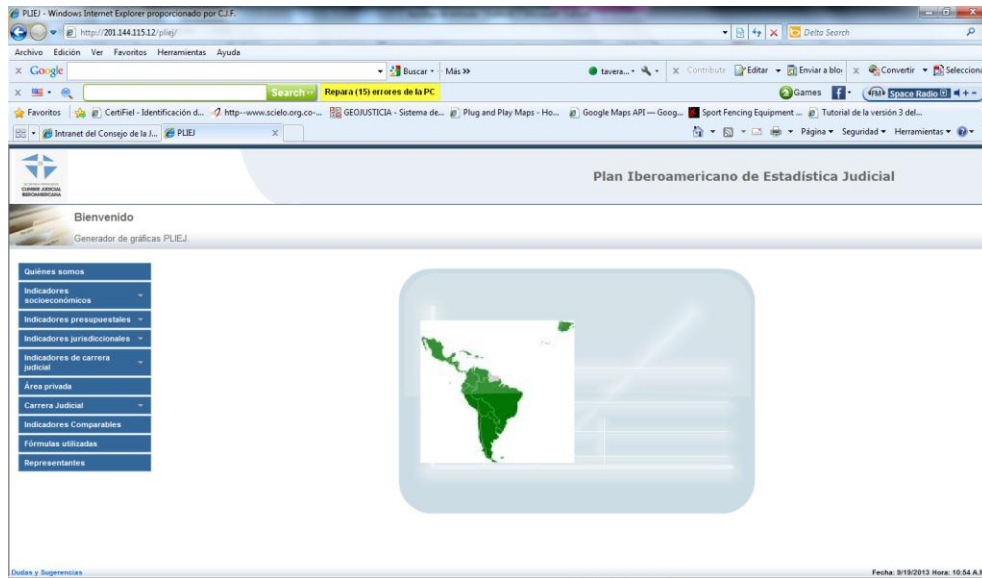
PLIEJ - Windows Internet Explorer proporcionado por C.I.F.

http://201.144.115.12/pliej/

Delta Search

Archivo Edición Ver Favoritos Herramientas Ayuda

Google Buscar Más »

tavera... Contribute Editar Enviar a blo Convertir Selecciona

Search Repara (15) errores de la PC

Games Space Radio

Favoritos CertiFiel - Identificación d... http--www.scielo.org.co-... GEOJUSTICIA - Sistema de... Plug and Play Maps - Ho... Google Maps API — Goog... Sport Fencing Equipment ... Tutorial de la versión 3 del...

Intranet del Consejo de la J... PLIEJ

Página Seguridad Herramientas

CUMBRE JUDICIAL IBEROAMERICANA

Plan Iberoamericano de Estadística Judicial

Bienvenido

Generador de gráficas PLIEJ

Quiénes somos

Indicadores socioeconómicos

Indicadores presupuestales

Indicadores jurisdiccionales

Indicadores de carrera judicial

Área privada

Carrera Judicial

Indicadores Comparables

Fórmulas utilizadas

Representantes

Dudas y Sugerencias

Fecha: 9/19/2013 Hora: 10:54 A.